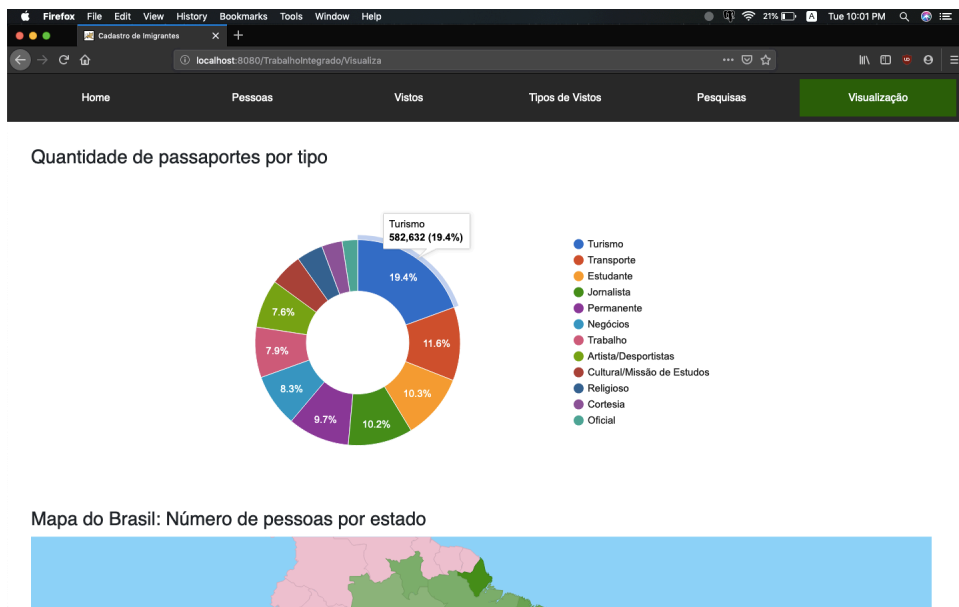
Firefox File Edit View History Bookmarks Tools Window Help
21% A Tue 10:01 PM

Cadastro de Imigrantes

localhost:8080/TrabalhoIntegrado/Visualiza

Home
Pessoas
Vistos
Tipos de Vistos
Pesquisas
Visualização

Quantidade de passaportes por tipo

Turismo
582,632 (19.4%)

19.4%
11.6%
10.3%
10.2%
9.7%
8.3%
7.9%
7.6%

Turismo
Transporte
Estudante
Jornalista
Permanente
Negócios
Trabalho
Artista/Desportistas
Cultural/Missão de Estudos
Religioso
Cortesia
Oficial

Mapa do Brasil: Número de pessoas por estado